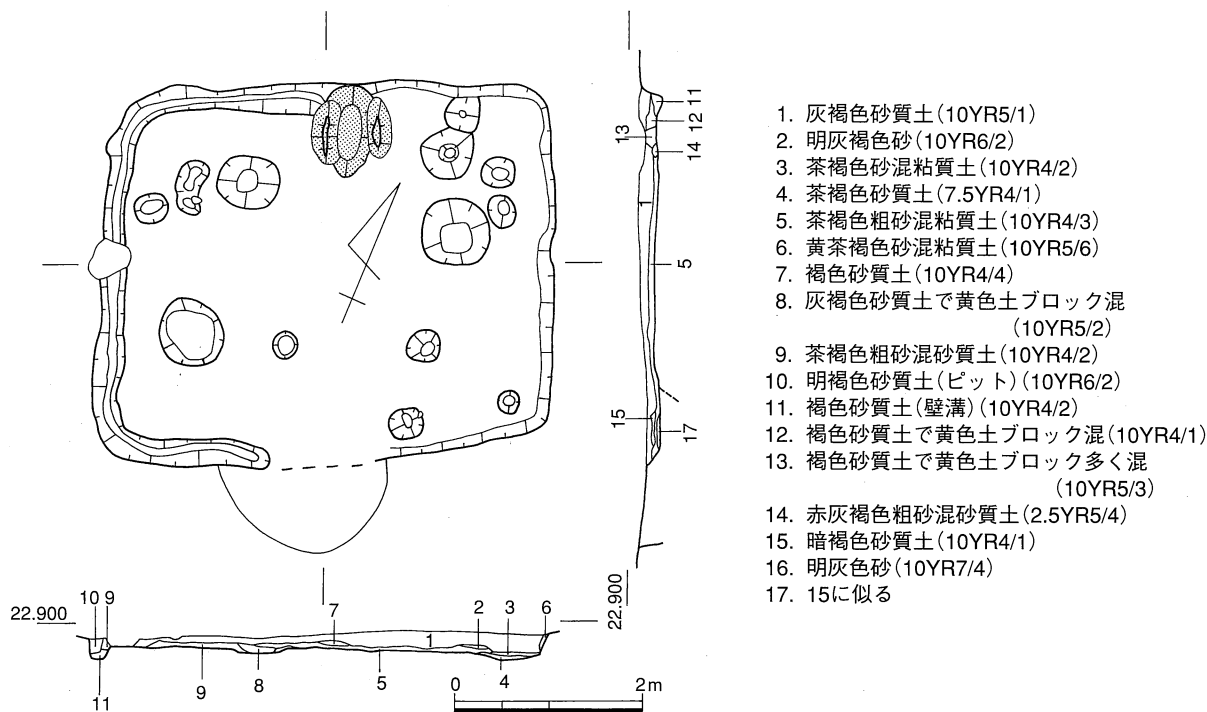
13
12 11
14
5
15
17
22.900
10 9
22.900
7
2
3
6
1
9
8
5
4
11
0
2m

1. 灰褐色砂質土(10YR5/1)
2. 明灰褐色砂(10YR6/2)
3. 茶褐色砂混粘質土(10YR4/2)
4. 茶褐色砂質土(7.5YR4/1)
5. 茶褐色粗砂混粘質土(10YR4/3)
6. 黄茶褐色砂混粘質土(10YR5/6)
7. 褐色砂質土(10YR4/4)
8. 灰褐色砂質土で黄色土ブロック混 (10YR5/2)
9. 茶褐色粗砂混砂質土(10YR4/2)
10. 明褐色砂質土(ピット)(10YR6/2)
11. 褐色砂質土(壁溝)(10YR4/2)
12. 褐色砂質土で黄色土ブロック混(10YR4/1)
13. 褐色砂質土で黄色土ブロック多く混 (10YR5/3)
14. 赤灰褐色粗砂混砂質土(2.5YR5/4)
15. 暗褐色砂質土(10YR4/1)
16. 明灰色砂(10YR7/4)
17. 15に似る